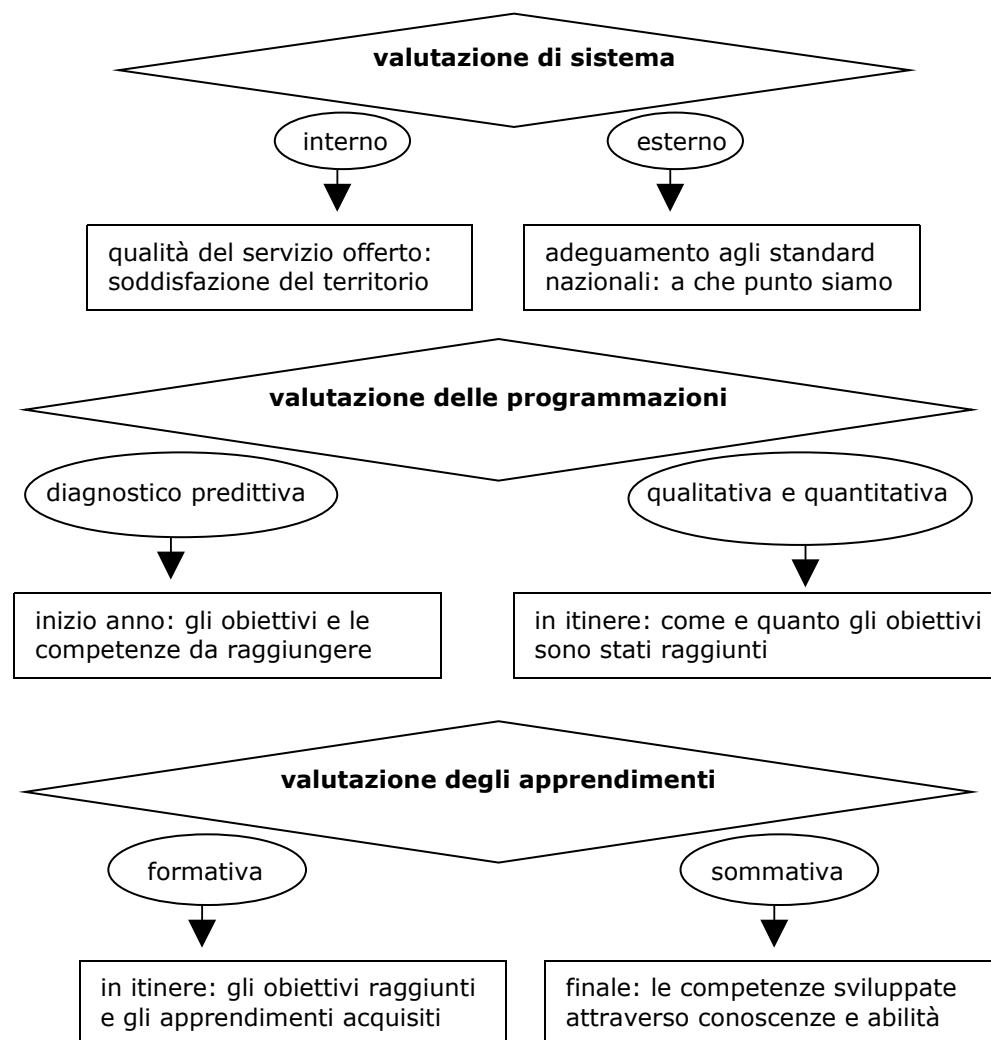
**valutazione di sistema**

interno

esterno

qualità del servizio offerto: soddisfazione del territorio

adeguamento agli standard nazionali: a che punto siamo

**valutazione delle programmazioni**

diagnostico predittiva

qualitativa e quantitativa

inizio anno: gli obiettivi e le competenze da raggiungere

in itinere: come e quanto gli obiettivi sono stati raggiunti

**valutazione degli apprendimenti**

formativa

sommativa

in itinere: gli obiettivi raggiunti e gli apprendimenti acquisiti

finale: le competenze sviluppate attraverso conoscenze e abilità